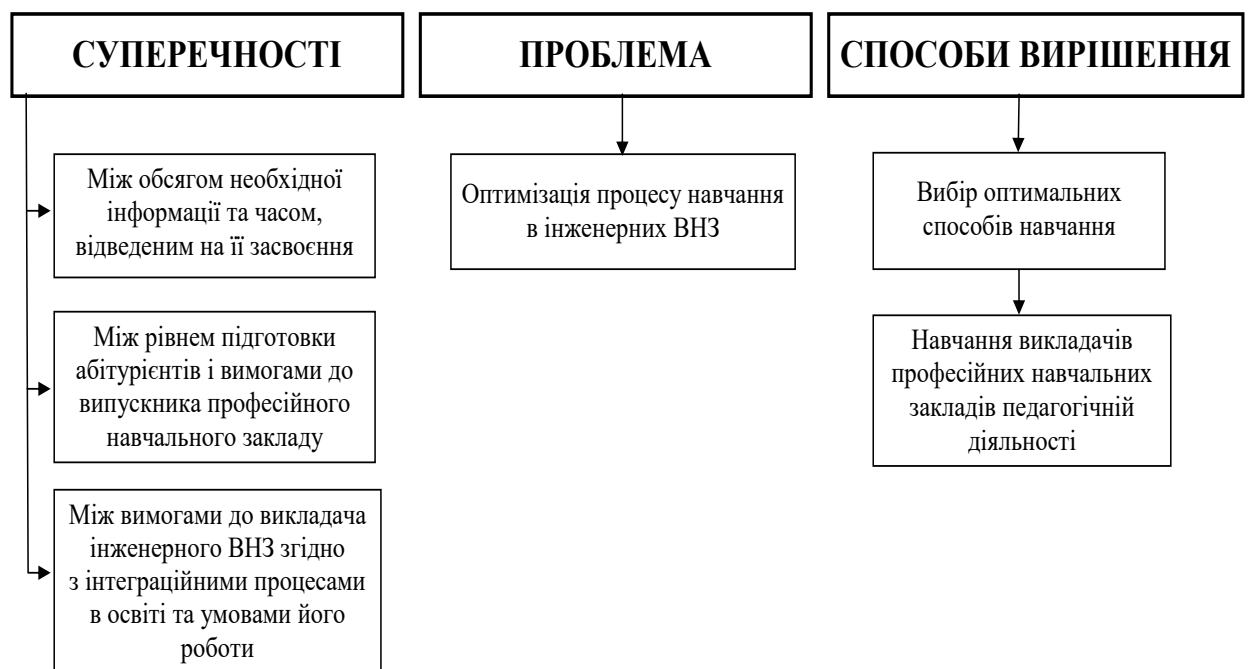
СУПЕРЕЧНОСТІ

Між обсягом необхідної інформації та часом, відведеним на її засвоєння

Між рівнем підготовки абітурієнтів і вимогами до випускника професійного навчального закладу

Між вимогами до викладача інженерного ВНЗ згідно з інтеграційними процесами в освіті та умовами його роботи

ПРОБЛЕМА

Оптимізація процесу навчання в інженерних ВНЗ

СПОСОБИ ВИРІШЕННЯ

Вибір оптимальних способів навчання

Навчання викладачів професійних навчальних закладів педагогічній діяльності